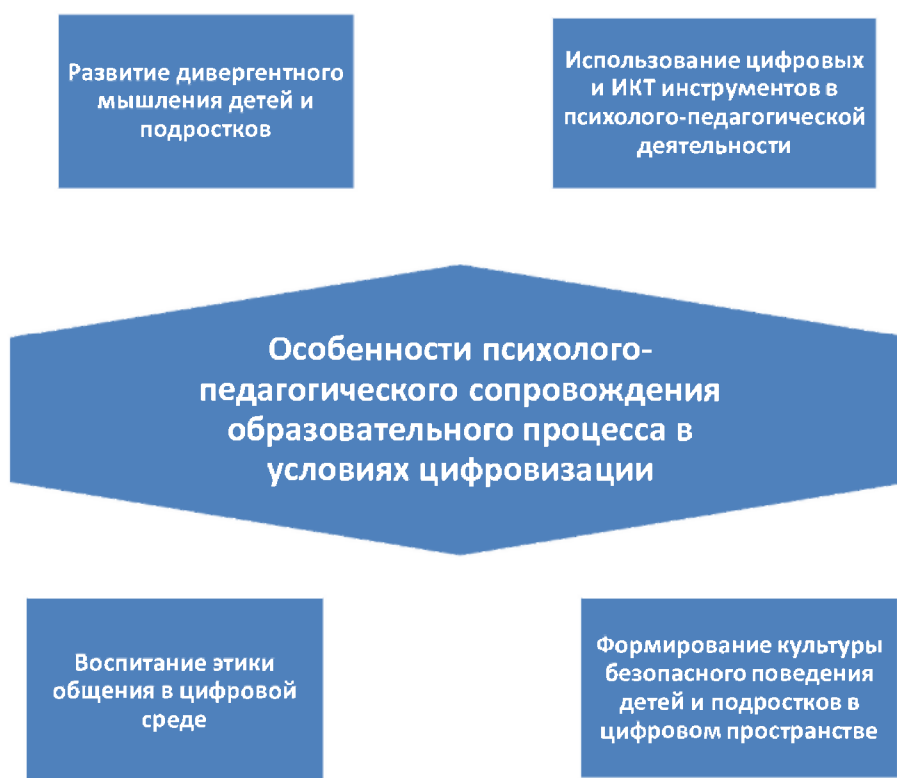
Развитие дивергентного мышления детей и подростков

Использование цифровых и ИКТ инструментов в психолого-педагогической деятельности

Особенности психолого-педагогического сопровождения образовательного процесса в условиях цифровизации

Воспитание этики общения в цифровой среде

Формирование культуры безопасного поведения детей и подростков в цифровом пространстве